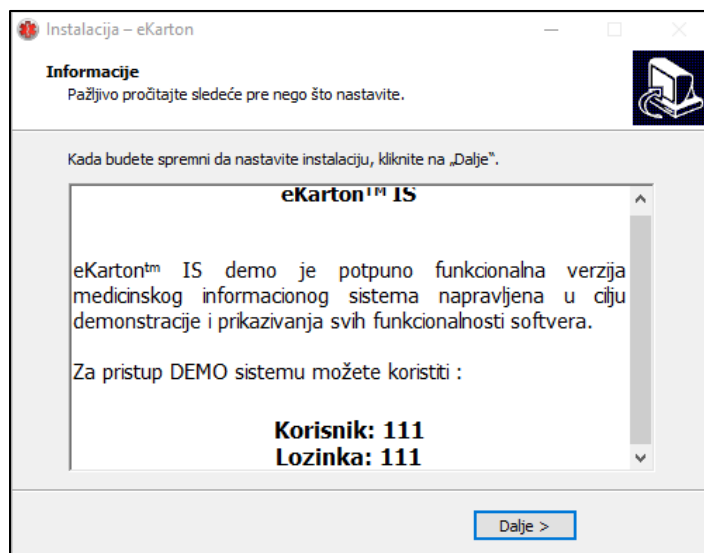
Instalacija – eKarton

Informacije
Pažljivo pročitajte sledeće pre nego što nastavite.

Kada budete spremni da nastavite instalaciju, kliknite na „Dalje".

eKarton$^{TM}$ IS

eKarton$^{tm}$ IS demo je potpuno funkcionalna verzija medicinskog informacionog sistema napravljena u cilju demonstracije i prikazivanja svih funkcionalnosti softvera.

Za pristup DEMO sistemu možete koristiti :

Korisnik: 111
Lozinka: 111

Dalje >